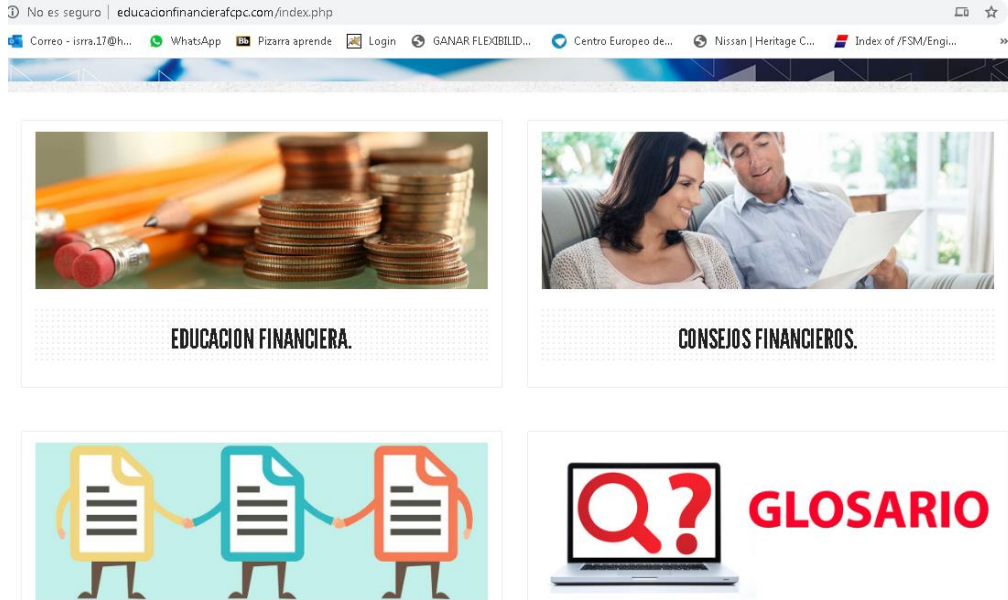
No es seguro | educacionfinancierafcpc.com/index.php

Correo - isrra.17@h... WhatsApp Pizarra aprende Login GANAR FLEXIBILID... Centro Europeo de... Nissan | Heritage C... Index of /FSM/Engi... »

EDUCACION FINANCIERA.

CONSEJOS FINANCIEROS.

GLOSARIO